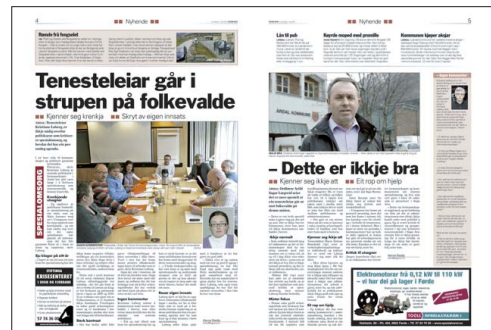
4 Nyhende

Tenesteleiar går i strupen på folkevalde

Kjenner seg krenkja

Skryt av eigen innsats

SPESIALOMSORG

Nyhende 5

Dette er ikkje bra

Kjenner seg ikkje att

Eit rop om hjelp

Elektromotorar frå 0,12 kW til 110 kW
- vi har det på lager i Førde